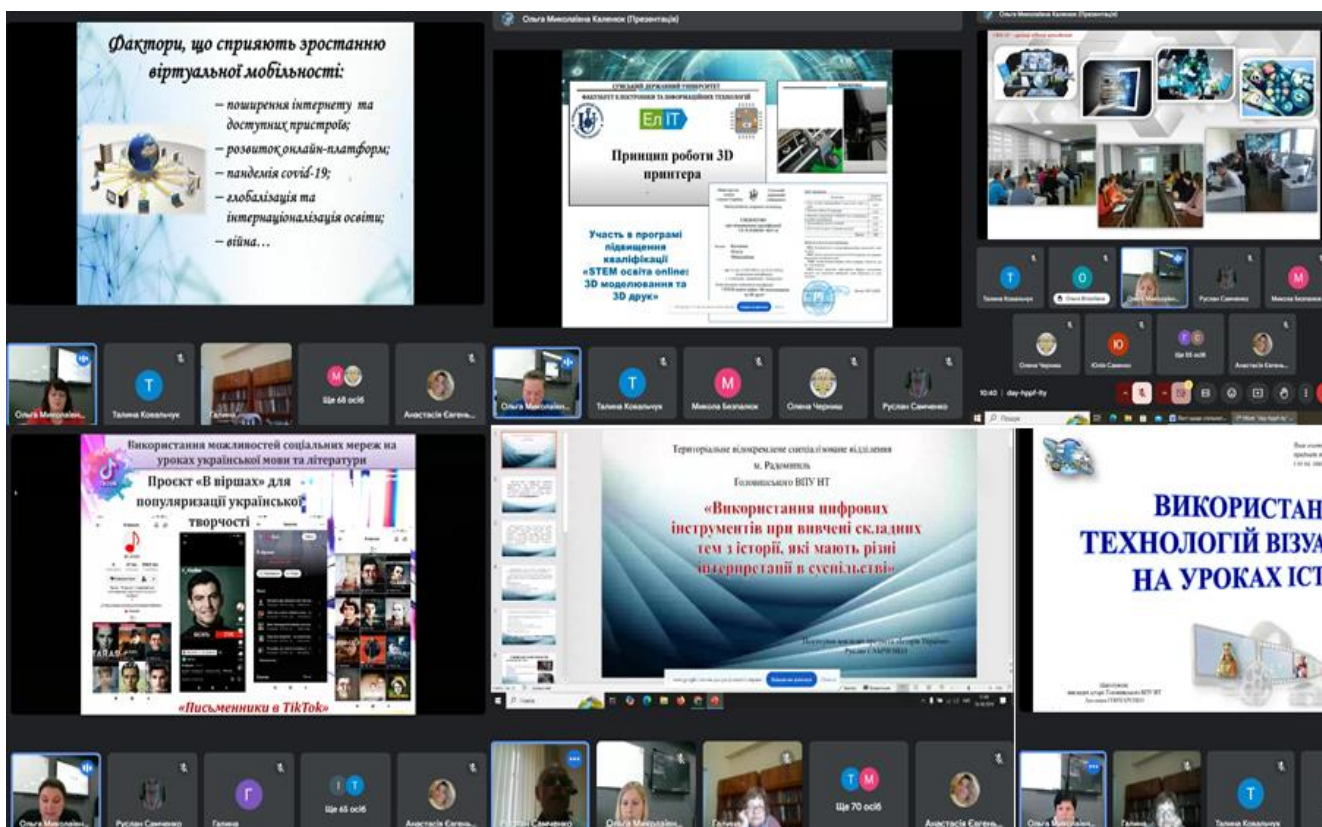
Фактори, що сприяють зростанню віртуальної мобільності:

– поширення інтернету та доступних пристроїв;
– розвиток онлайн-платформ;
– пандемія covid-19;
– глобалізація та інтернаціоналізація освіти;
– війна…

Ольга Миколаївна Каленюк (Презентація)

СУМСЬКИЙ ДЕРЖАВНИЙ УНІВЕРСИТЕТ
ФАКУЛЬТЕТ ЕЛЕКТРОНІКИ ТА ІНФОРМАЦІЙНИХ ТЕХНОЛОГІЙ

ЕлІТ

Принцип роботи 3D принтера

Участь в програмі підвищення кваліфікації «STEM освіта online: 3D моделювання та 3D друк»

Ольга Миколаївна Каленюк (Презентація)

Ольга Миколаївна...
Т Талина Ковальчук
Галина
Ще 68 осіб
Анастасія Євген...

Ольга Миколаївна...
Т Талина Ковальчук
М Микола Безпалюк
Олена Черниш
Руслан Самченко

Т Талина Ковальчук
О Ольга Влоаїєва
Руслан Самченко
М Микола Безпалюк
Олена Черниш
Ю Юлія Савенко
Ще 66 осіб
Анастасія Євгенівна

10:40 | day-hpjf-ity

Використання можливостей соціальних мереж на уроках української мови та літератури

Проєкт «В віршах» для популяризації української творчості

TARAS

«Письменники в TikTok»

Територіальне відокремлене спеціалізоване відділення м. Радомишль Головинського ВПУ НТ

«Використання цифрових інструментів при вивчені складних тем з історії, які мають різні інтерпретації в суспільстві»

Викладач вищої категорії історії України Руслан САМЧЕНКО

ВИКОРИСТАН
ТЕХНОЛОГІЙ ВІЗУА
НА УРОКАХ ІСТ

Ольга Миколаївна...
Руслан Самченко
Г Галина
Ще 65 осіб
Анастасія Євгенів...
Руслан Самченко
Галина...
Ще 70 осіб
Анастасія Євгенів...
Т Талина Ковальчук